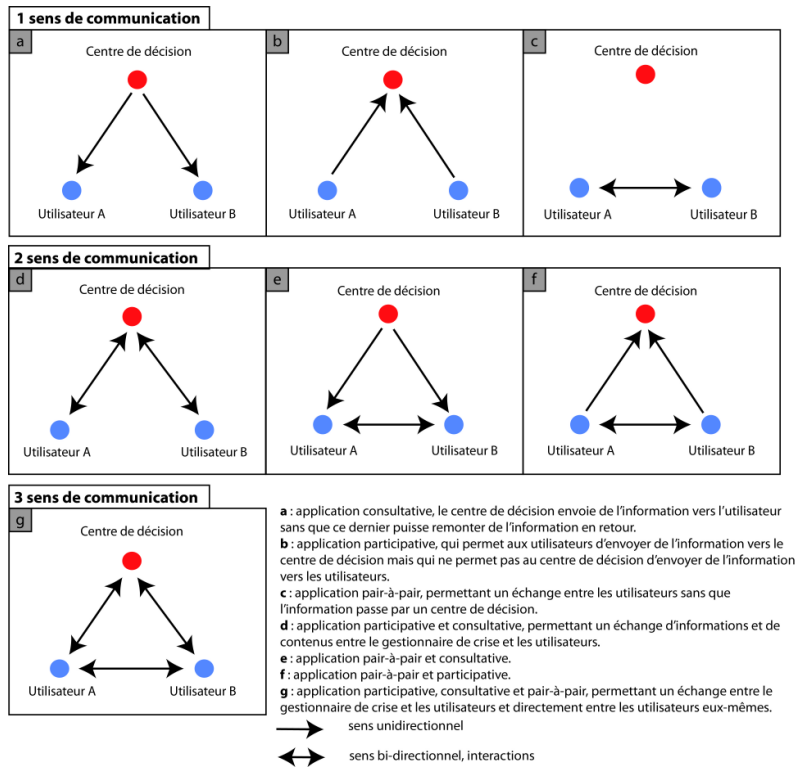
1 sens de communication

a
Centre de décision
Utilisateur A
Utilisateur B

b
Centre de décision
Utilisateur A
Utilisateur B

c
Centre de décision
Utilisateur A
Utilisateur B

2 sens de communication

d
Centre de décision
Utilisateur A
Utilisateur B

e
Centre de décision
Utilisateur A
Utilisateur B

f
Centre de décision
Utilisateur A
Utilisateur B

3 sens de communication

g
Centre de décision
Utilisateur A
Utilisateur B

**a** : application consultative, le centre de décision envoie de l'information vers l'utilisateur sans que ce dernier puisse remonter de l'information en retour.
**b** : application participative, qui permet aux utilisateurs d'envoyer de l'information vers le centre de décision mais qui ne permet pas au centre de décision d'envoyer de l'information vers les utilisateurs.
**c** : application pair-à-pair, permettant un échange entre les utilisateurs sans que l'information passe par un centre de décision.
**d** : application participative et consultative, permettant un échange d'informations et de contenus entre le gestionnaire de crise et les utilisateurs.
**e** : application pair-à-pair et consultative.
**f** : application pair-à-pair et participative.
**g** : application participative, consultative et pair-à-pair, permettant un échange entre le gestionnaire de crise et les utilisateurs et directement entre les utilisateurs eux-mêmes.

sens unidirectionnel

sens bi-directionnel, interactions